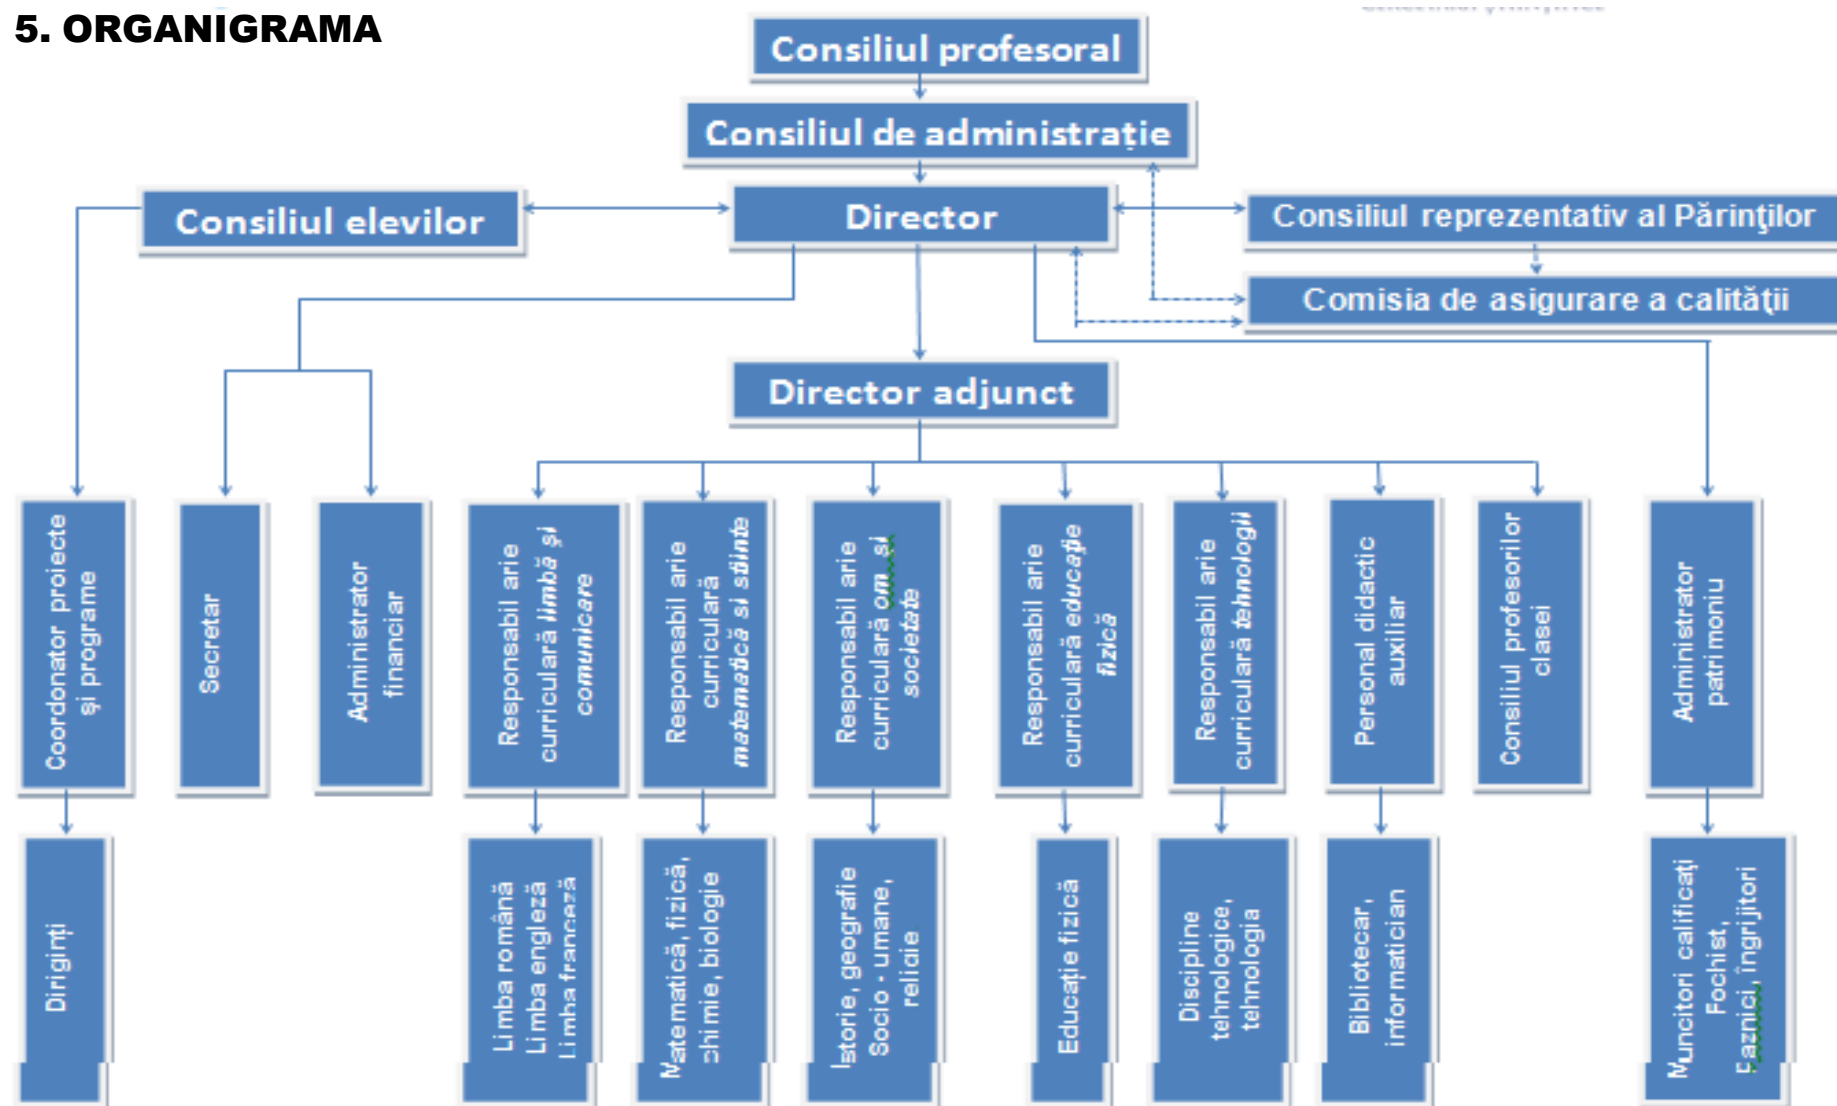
5. ORGANIGRAMA

Consiliul profesoral

Consiliul de administrație

Consiliul elevilor

Director

Consiliul reprezentativ al Părinților

Comisia de asigurare a calității

Director adjunct

Coordonator proiecte și programe

Secretar

Administrator financiar

Responsabil arie curriculară limbă și comunicare

Responsabil arie curriculară matematică și științe

Responsabil arie curriculară om și societate

Responsabil arie curriculară educație fizică

Responsabil arie curriculară tehnologii

Personal didactic auxiliar

Consiliul profesorilor clasei

Administrator patrimoniu

Diriginți

Limba română Limba engleză Limba franceză

Matematică, fizică, chimie, biologie

Istorie, geografie Socio - umane, religie

Educație fizică

Discipline tehnologice, tehnologia

Bibliotecar, informatician

Muncitori calificați Fochist, Paznici, îngrijitori